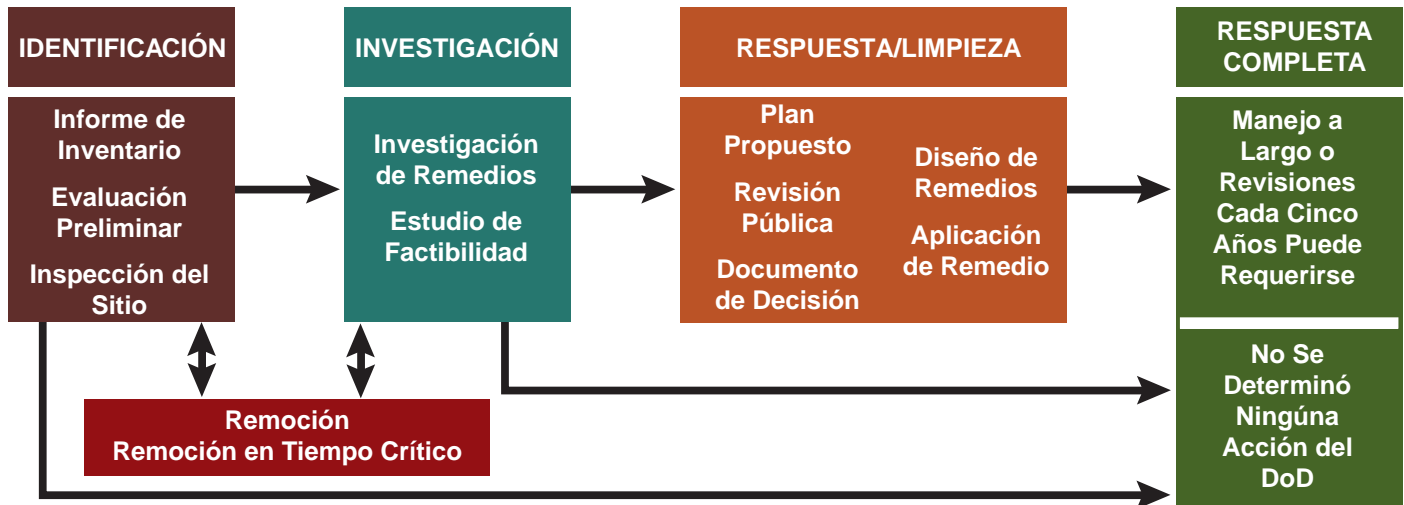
IDENTIFICACIÓN

Informe de Inventario

Evaluación Preliminar

Inspección del Sitio

INVESTIGACIÓN

Investigación de Remedios

Estudio de Factibilidad

RESPUESTA/LIMPIEZA

Plan Propuesto

Revisión Pública

Documento de Decisión

Diseño de Remedios

Aplicación de Remedio

RESPUESTA COMPLETA

Manejo a Largo o Revisiones Cada Cinco Años Puede Requerirse

No Se Determinó Ningúna Acción del DoD

Remoción
Remoción en Tiempo Crítico